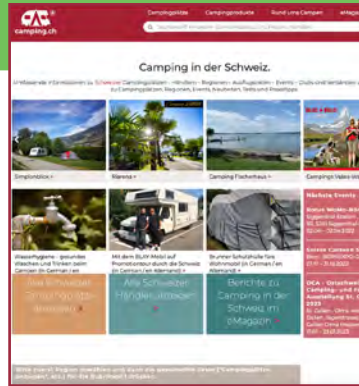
camping.ch

Campingplätze Campingprodukte Rund ums Campen eMaga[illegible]

Suchbegriff eingeben (Campingplatz, Ort, Region, Händler)

Camping in der Schweiz.

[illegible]

Simplonblick > Marina > Camping Fischerhaus > Camping Vidès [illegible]

Bild + Bild

Nächste Events

Swiss Mobil-Ana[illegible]

Salon Caravan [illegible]

CCA - Ostschwei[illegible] Camping- und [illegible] Ausstellung St. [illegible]

Wasserhygiene - gesundes Waschen und Trinken beim Campen (in German / en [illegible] Mit dem ELW Mobil auf Promotionstour durch die Schweiz (in German / en Allemand) > Brunner Schutzhülle fürs Wohnmobil (in German / en Allemand) >

Alle Schweizer Campingplätze anzeigen > Alle Schweizer Händler anzeigen > Berichte zu Camping in der Schweiz im eMagazin >

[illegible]